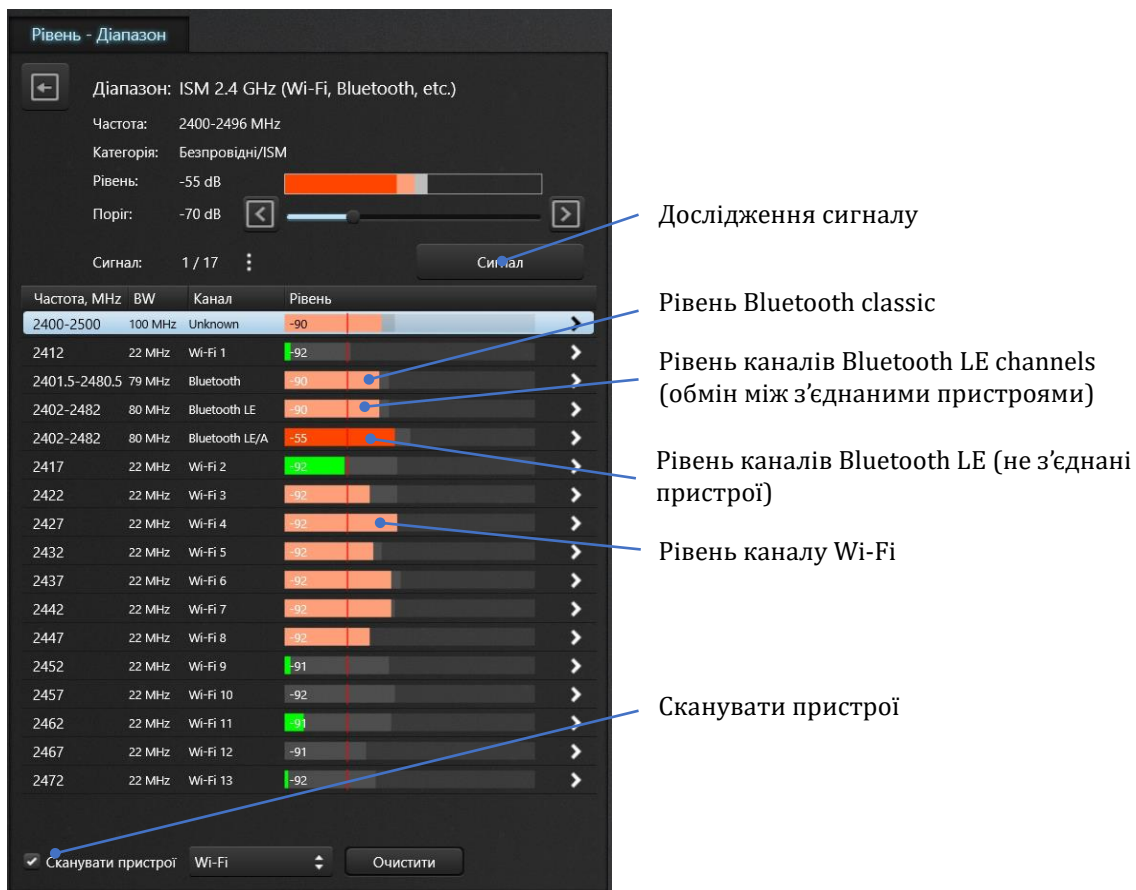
Рівень - Діапазон

Діапазон: ISM 2.4 GHz (Wi-Fi, Bluetooth, etc.)

Частота: 2400-2496 MHz

Категорія: Безпровідні/ISM

Рівень: -55 dB

Поріг: -70 dB

Сигнал: 1 / 17

Сигнал

| Частота, MHz | BW | Канал | Рівень |
|---|---|---|---|
| 2400-2500 | 100 MHz | Unknown | -90 |
| 2412 | 22 MHz | Wi-Fi 1 | -92 |
| 2401.5-2480.5 | 79 MHz | Bluetooth | -90 |
| 2402-2482 | 80 MHz | Bluetooth LE | -90 |
| 2402-2482 | 80 MHz | Bluetooth LE/A | -55 |
| 2417 | 22 MHz | Wi-Fi 2 | -92 |
| 2422 | 22 MHz | Wi-Fi 3 | -92 |
| 2427 | 22 MHz | Wi-Fi 4 | -92 |
| 2432 | 22 MHz | Wi-Fi 5 | -92 |
| 2437 | 22 MHz | Wi-Fi 6 | -92 |
| 2442 | 22 MHz | Wi-Fi 7 | -92 |
| 2447 | 22 MHz | Wi-Fi 8 | -92 |
| 2452 | 22 MHz | Wi-Fi 9 | -91 |
| 2457 | 22 MHz | Wi-Fi 10 | -92 |
| 2462 | 22 MHz | Wi-Fi 11 | -91 |
| 2467 | 22 MHz | Wi-Fi 12 | -91 |
| 2472 | 22 MHz | Wi-Fi 13 | -92 |

Сканувати пристрої Wi-Fi Очистити

Дослідження сигналу

Рівень Bluetooth classic

Рівень каналів Bluetooth LE channels (обмін між з’єднаними пристроями)

Рівень каналів Bluetooth LE (не з’єднані пристрої)

Рівень каналу Wi-Fi

Сканувати пристрої